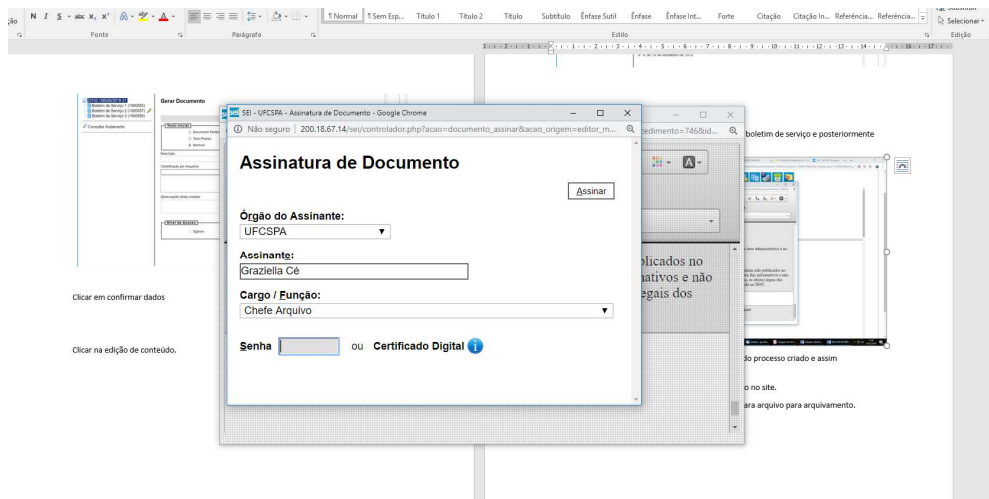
N I S abc $x_2$ $x^2$ A A

Fonte

Parágrafo

¶ Normal ¶ Sem Esp... Título 1 Título 2 Título Subtítulo Ênfase Sutil Ênfase Ênfase Int... Forte Citação Citação In... Referência... Referência...

Estilo

Selecionar

Edição

Gerar Documento

Consultar Andamento

Clicar em confirmar dados

Clicar na edição de conteúdo.

SEI - UFCSPA - Assinatura de Documento - Google Chrome

Não seguro | 200.18.67.14/sei/controlador.php?acao=documento_assinar&acao_origem=editor_m...

edimento=7468id...

Assinatura de Documento

Assinar

Órgão do Assinante:

UFCSPA

Assinante:

Graziella Cè

Cargo / Função:

Chefe Arquivo

Senha

ou Certificado Digital

licados no
nativos e não
egais dos

boletim de serviço e posteriormente

do processo criado e assim

o no site.

ara arquivo para arquivamento.